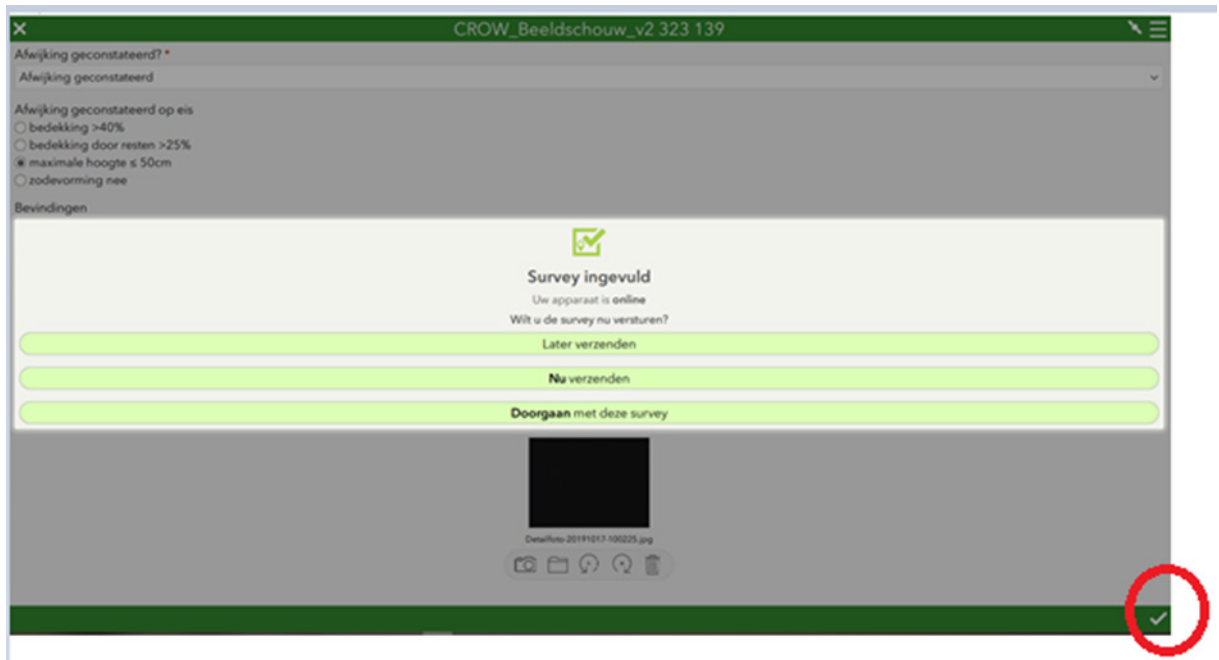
CROW_Beeldschouw_v2 323 139

Afwijking geconstateerd? *

Afwijking geconstateerd

Afwijking geconstateerd op eis

bedekking >40%

bedekking door resten >25%

maximale hoogte ≤ 50cm

zodevorming nee

Bevindingen

Survey ingevuld

Uw apparaat is **online**

Wilt u de survey nu versturen?

Later verzenden

**Nu** verzenden

**Doorgaan** met deze survey

Detailfoto-20191017-100225.jpg